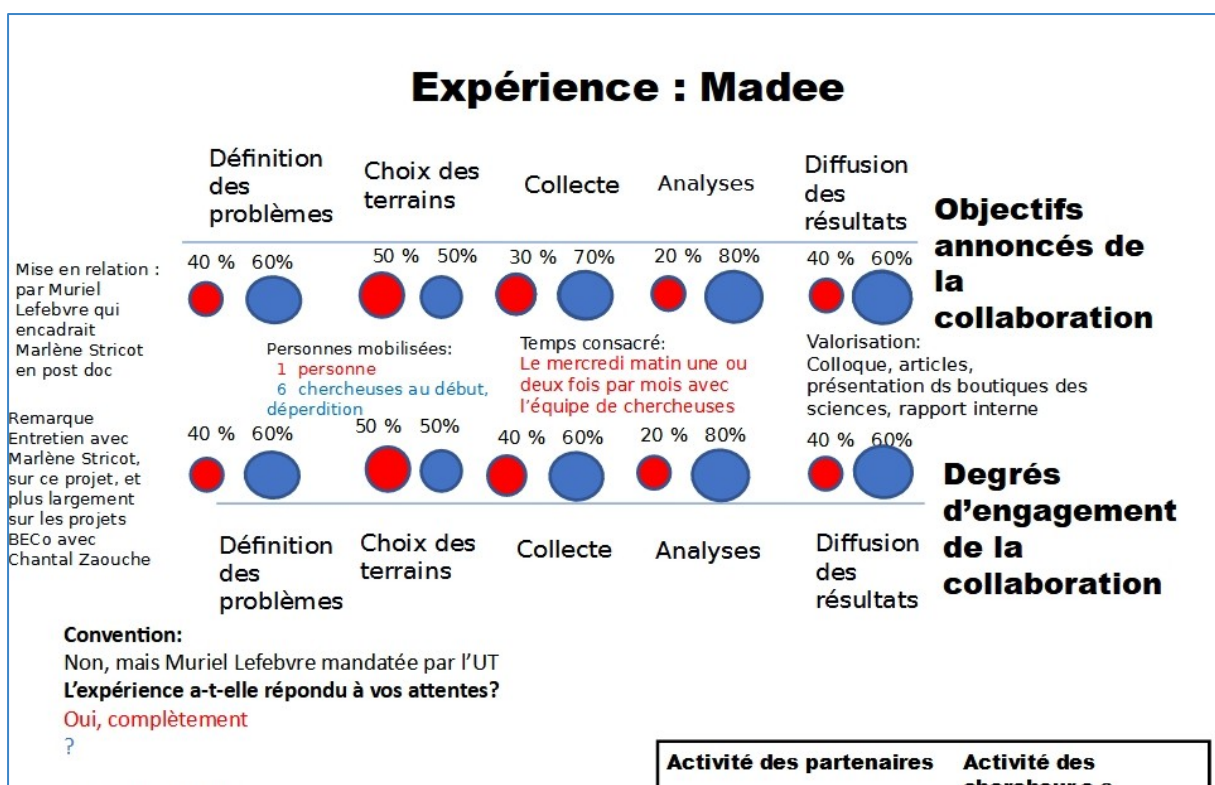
Expérience : Madee

Définition des problèmes

Choix des terrains

Collecte

Analyses

Diffusion des résultats

Objectifs annoncés de la collaboration

Mise en relation : par Muriel Lefebvre qui encadrait Marlène Stricot en post doc

40 % 60%

50 % 50%

30 % 70%

20 % 80%

40 % 60%

Personnes mobilisées:
1 personne
6 chercheuses au début, déperdition

Temps consacré:
Le mercredi matin une ou deux fois par mois avec l'équipe de chercheuses

Valorisation:
Colloque, articles, présentation ds boutiques des sciences, rapport interne

Remarque
Entretien avec Marlène Stricot, sur ce projet, et plus largement sur les projets BECo avec Chantal Zaouche

40 % 60%

50 % 50%

40 % 60%

20 % 80%

40 % 60%

Degrés d'engagement de la collaboration

Définition des problèmes

Choix des terrains

Collecte

Analyses

Diffusion des résultats

Convention:
Non, mais Muriel Lefebvre mandatée par l'UT
L'expérience a-t-elle répondu à vos attentes?
Oui, complètement
?

| Activité des partenaires | Activité des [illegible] |
|---|---|